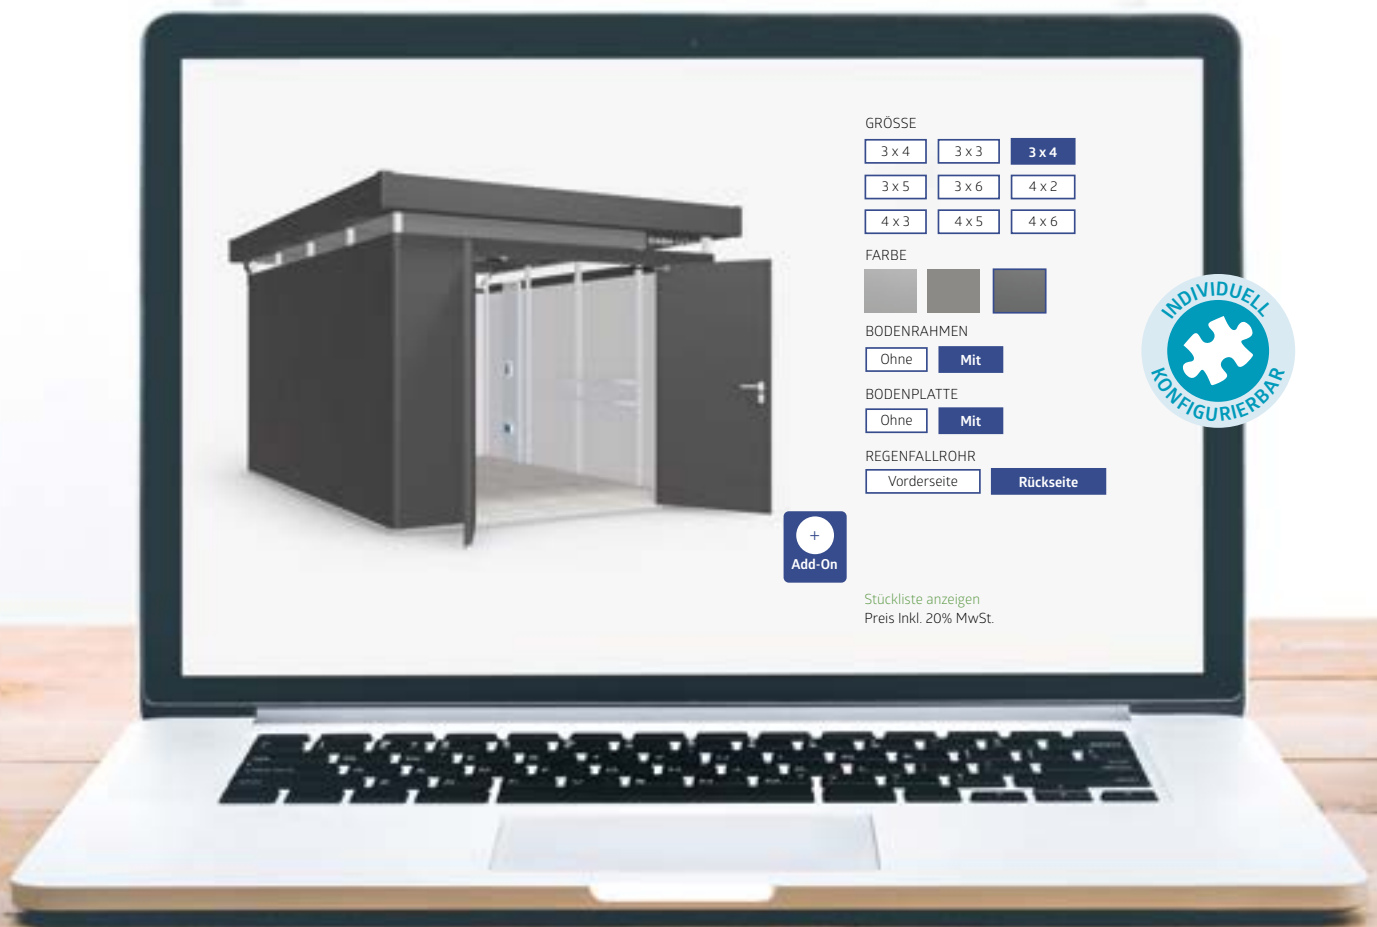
GRÖSSE

| 3 x 4 | 3 x 3 | 3 x 4 |
|---|---|---|
| 3 x 5 | 3 x 6 | 4 x 2 |
| 4 x 3 | 4 x 5 | 4 x 6 |

FARBE

BODENRAHMEN

Ohne Mit

BODENPLATTE

Ohne Mit

REGENFALLROHR

Vorderseite Rückseite

INDIVIDUELL KONFIGURIERBAR

+ Add-On

Stückliste anzeigen
Preis Inkl. 20% MwSt.